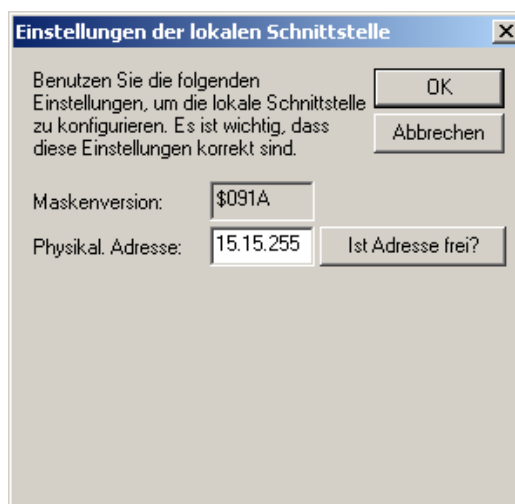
Einstellungen der lokalen Schnittstelle

X

Benutzen Sie die folgenden Einstellungen, um die lokale Schnittstelle zu konfigurieren. Es ist wichtig, dass diese Einstellungen korrekt sind.

OK

Abbrechen

Maskenversion: \$091A

Physikal. Adresse: 15.15.255

Ist Adresse frei?